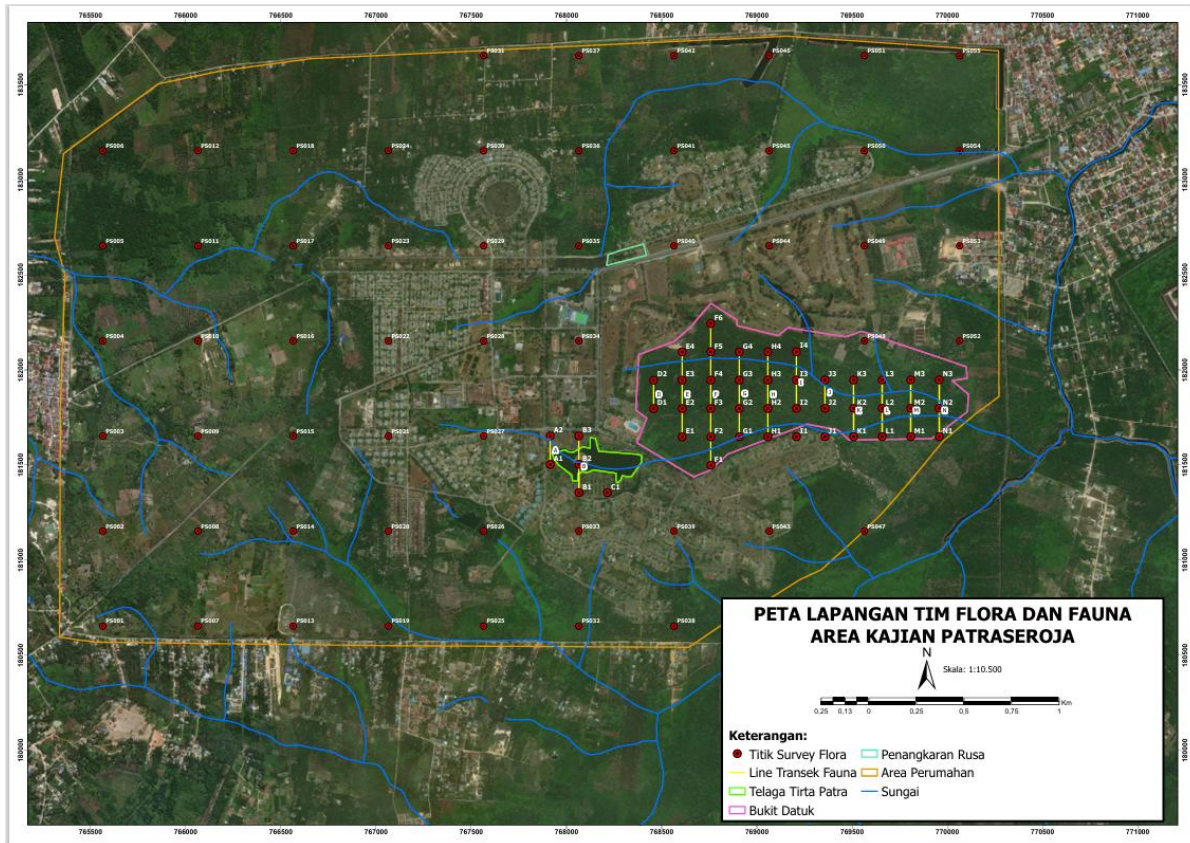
765500 766000 766500 767000 767500 768000 768500 769000 769500 770000 770500 771000

183000 182500 182000 181500 181000 180500 180000

PS031 PS037 PS042 PS046 PS051 PS055
PS006 PS012 PS018 PS024 PS030 PS036 PS041 PS045 PS050 PS054
PS005 PS011 PS017 PS023 PS029 PS035 PS040 PS044 PS049 PS053
PS004 PS010 PS016 PS022 PS028 PS034 PS048 PS052
PS003 PS009 PS015 PS021 PS027
PS002 PS008 PS014 PS020 PS026 PS033 PS039 PS043 PS047
PS001 PS007 PS013 PS019 PS025 PS032 PS038

F6 E4 F5 G4 H4 I4 D2 E3 F4 G3 H3 I3 J3 K3 L3 M3 N3 D1 E2 F3 G2 H2 I2 J2 K2 L2 M2 N2 E1 F2 G1 H1 I1 J1 K1 L1 M1 N1 F1
A2 B3 A1 B2 B1 C1

PETA LAPANGAN TIM FLORA DAN FAUNA
AREA KAJIAN PATRASEROJA

N
Skala: 1:10.500

0,25 0,13 0 0,25 0,5 0,75 1 Km

Keterangan:
Titik Survey Flora
Line Transek Fauna
Telaga Tirta Patra
Bukit Datuk
Penangkaran Rusa
Area Perumahan
Sungai